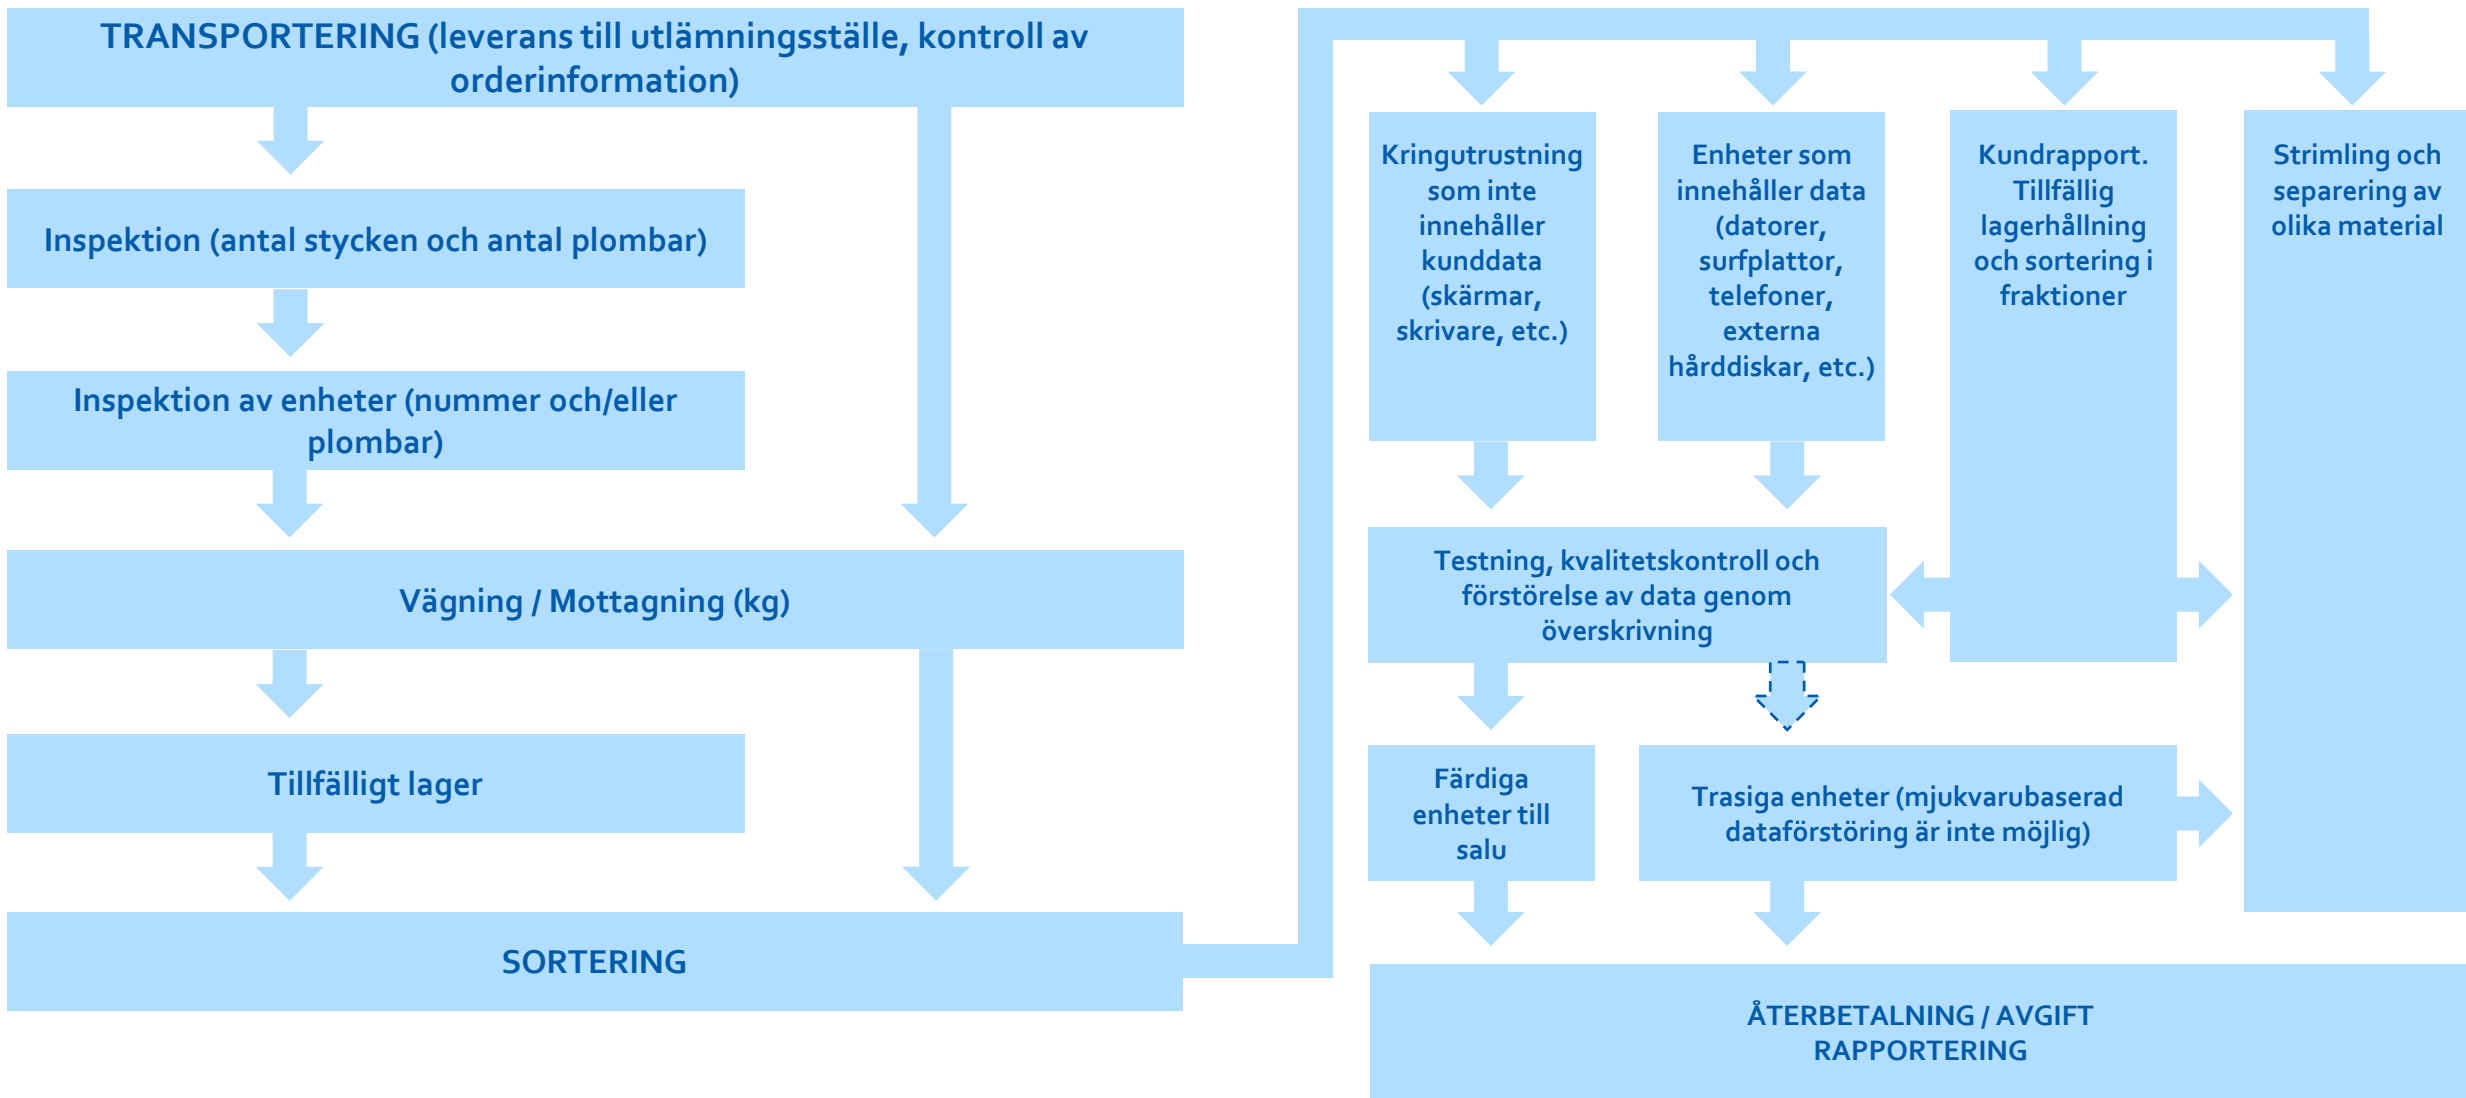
TRANSPORTERING (leverans till utlämningsställe, kontroll av orderinformation)

Inspektion (antal stycken och antal plombar)

Inspektion av enheter (nummer och/eller plombar)

Vägning / Mottagning (kg)

Tillfälligt lager

SORTERING

Kringutrustning som inte innehåller kunddata (skärmar, skrivare, etc.)

Enheter som innehåller data (datorer, surfplattor, telefoner, externa hårddiskar, etc.)

Kundrapport. Tillfällig lagerhållning och sortering i fraktioner

Strimling och separering av olika material

Testning, kvalitetskontroll och förstörelse av data genom överskrivning

Färdiga enheter till salu

Trasiga enheter (mjukvarubaserad dataförstöring är inte möjlig)

ÅTERBETALNING / AVGIFT RAPPORTERING